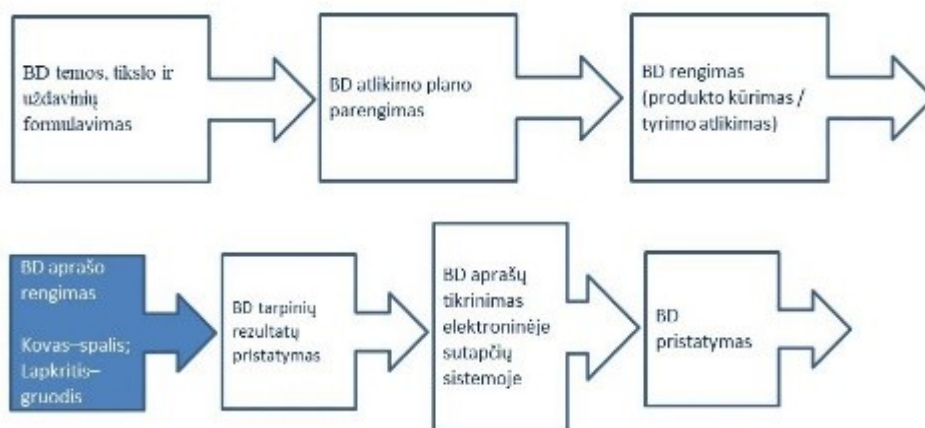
BD temos, tikslo ir uždavinių formulavimas

BD atlikimo plano parengimas

BD rengimas (produkto kūrimas / tyrimo atlikimas)

BD aprašo rengimas

Kovas–spalis; Lapkritis–gruodis

BD tarpinių rezultatų pristatymas

BD aprašų tikrinimas elektroninėje sutapčių sistemoje

BD pristatymas